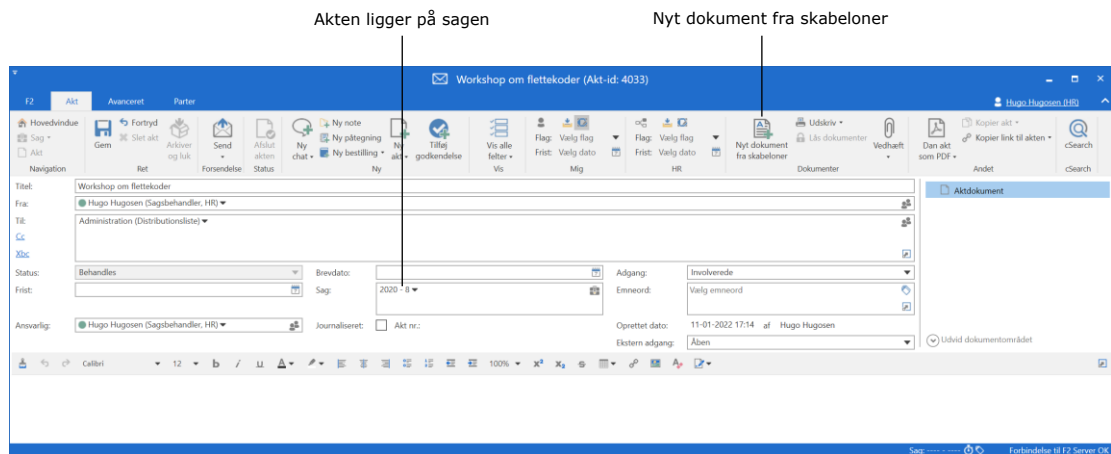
Akten ligger på sagen

Nyt dokument fra skabeloner

Workshop om flettekoder (Akt-id: 4033)

F2 Akt Avanceret Parter

Hugo Hugosen (HR)

Hovedvindue
Sag
Akt
Navigation

Gem
Fortryd
Slet akt
Arkiver og luk
Ret

Send
Forsendelse

Afslut akten
Status

Ny chat
Ny note
Ny påtegning
Ny bestilling
Ny akt
Tilføj godkendelse
Ny

Vis alle felter
Vis

Flag: Vælg flag
Frist: Vælg dato
Mig

Flag: Vælg flag
Frist: Vælg dato
HR

Nyt dokument fra skabeloner
Udskriv
Lås dokumenter
Vedhæft
Dokumenter

Dan akt som PDF
Kopier akt
Kopier link til akten
Andet

cSearch
cSearch

Titel: Workshop om flettekoder
Fra: Hugo Hugosen (Sagsbehandler, HR)
Til: Administration (Distributionsliste)
Cc
Xbc

Status: Behandles
Frist:
Ansvarlig: Hugo Hugosen (Sagsbehandler, HR)

Brevdato:
Sag: 2020 - 8
Journaliseret: Akt nr.:

Adgang: Involverede
Emneord: Vælg emneord
Oprettet dato: 11-01-2022 17:14 af Hugo Hugosen
Ekstern adgang: Åben

Aktdokument

Udvid dokumentområdet

Calibri 12 100%

Sag: ---- - ---- Forbindelse til F2 Server OK